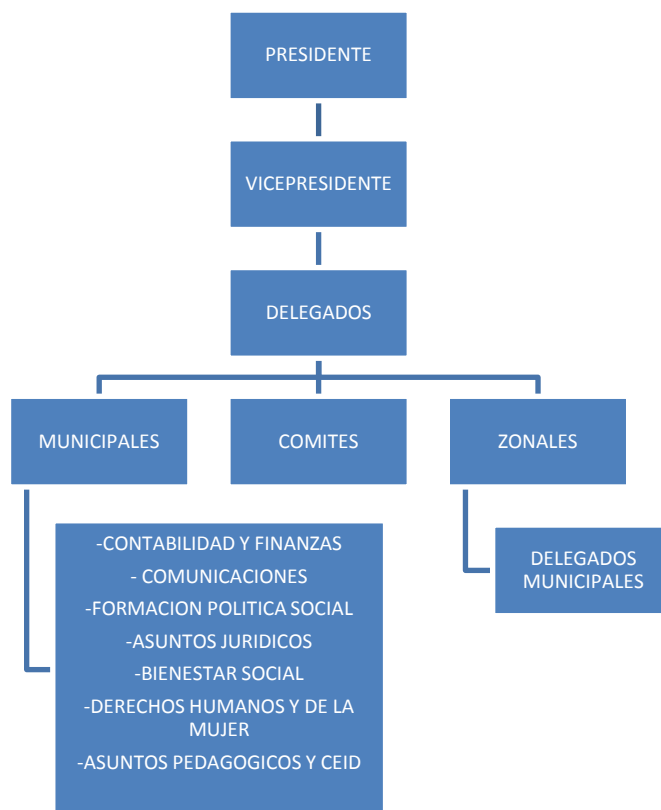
PRESIDENTE

VICEPRESIDENTE

DELEGADOS

MUNICIPALES

COMITES

ZONALES

-CONTABILIDAD Y FINANZAS
- COMUNICACIONES
-FORMACION POLITICA SOCIAL
-ASUNTOS JURIDICOS
-BIENESTAR SOCIAL
-DERECHOS HUMANOS Y DE LA MUJER
-ASUNTOS PEDAGOGICOS Y CEID

DELEGADOS MUNICIPALES